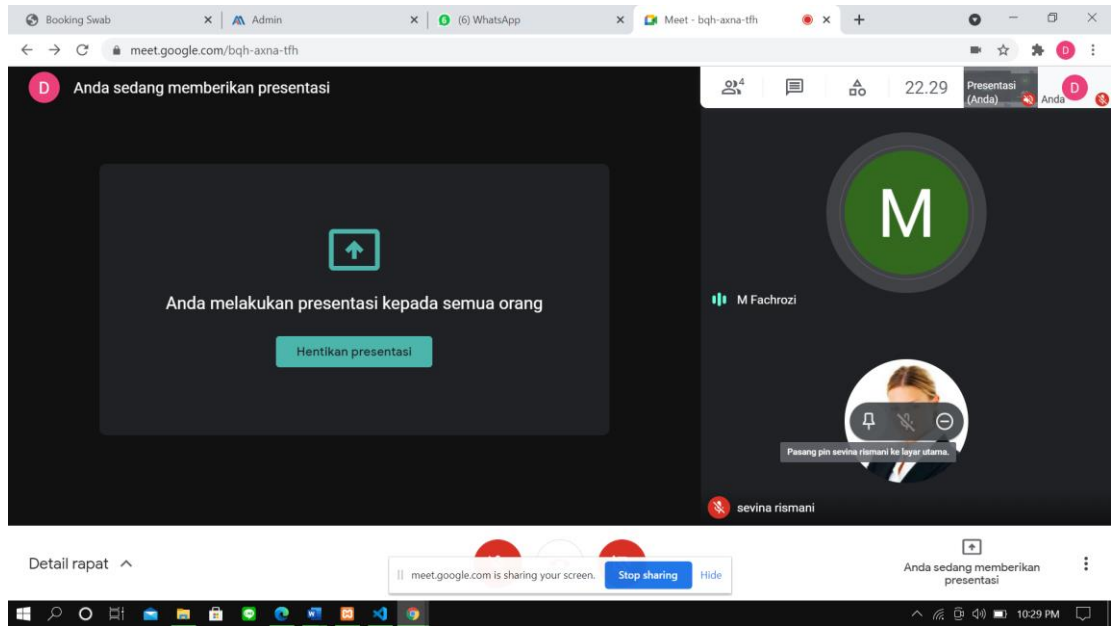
Booking Swab ×
Admin ×
(6) WhatsApp ×
Meet - bqh-axna-tfh ×
+

meet.google.com/bqh-axna-tfh

D Anda sedang memberikan presentasi

4

22.29

Presentasi (Anda)

Anda

D

Anda melakukan presentasi kepada semua orang

Hentikan presentasi

M

M Fachrozi

Pasang pin sevina rismani ke layar utama.

sevina rismani

Detail rapat ^

meet.google.com is sharing your screen. Stop sharing Hide

Anda sedang memberikan presentasi

10:29 PM